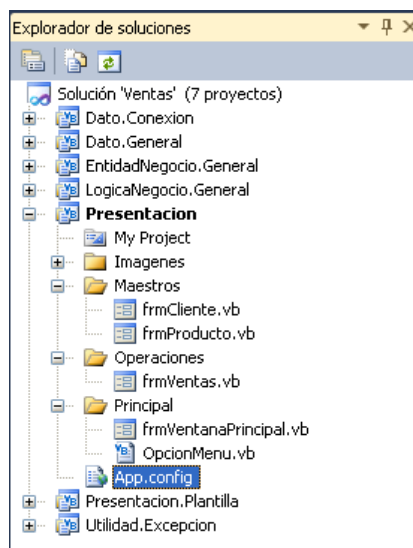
Explorador de soluciones

Solución 'Ventas' (7 proyectos)
Dato.Conexion
Dato.General
EntidadNegocio.General
LogicaNegocio.General
Presentacion
My Project
Imagenes
Maestros
frmCliente.vb
frmProducto.vb
Operaciones
frmVentas.vb
Principal
frmVentanaPrincipal.vb
OpcionMenu.vb
App.config
Presentacion.Plantilla
Utilidad.Excepcion